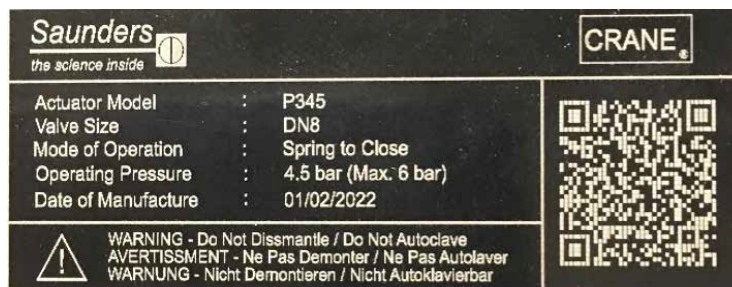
Saunders
the science inside

CRANE®

| Actuator Model | : | P345 |
|---|---|---|
| Valve Size | : | DN8 |
| Mode of Operation | : | Spring to Close |
| Operating Pressure | : | 4.5 bar (Max. 6 bar) |
| Date of Manufacture | : | 01/02/2022 |

WARNING - Do Not Dissmantle / Do Not Autoclave
AVERTISSMENT - Ne Pas Demonter / Ne Pas Autolaver
WARNUNG - Nicht Demontieren / Nicht Autoklavierbar